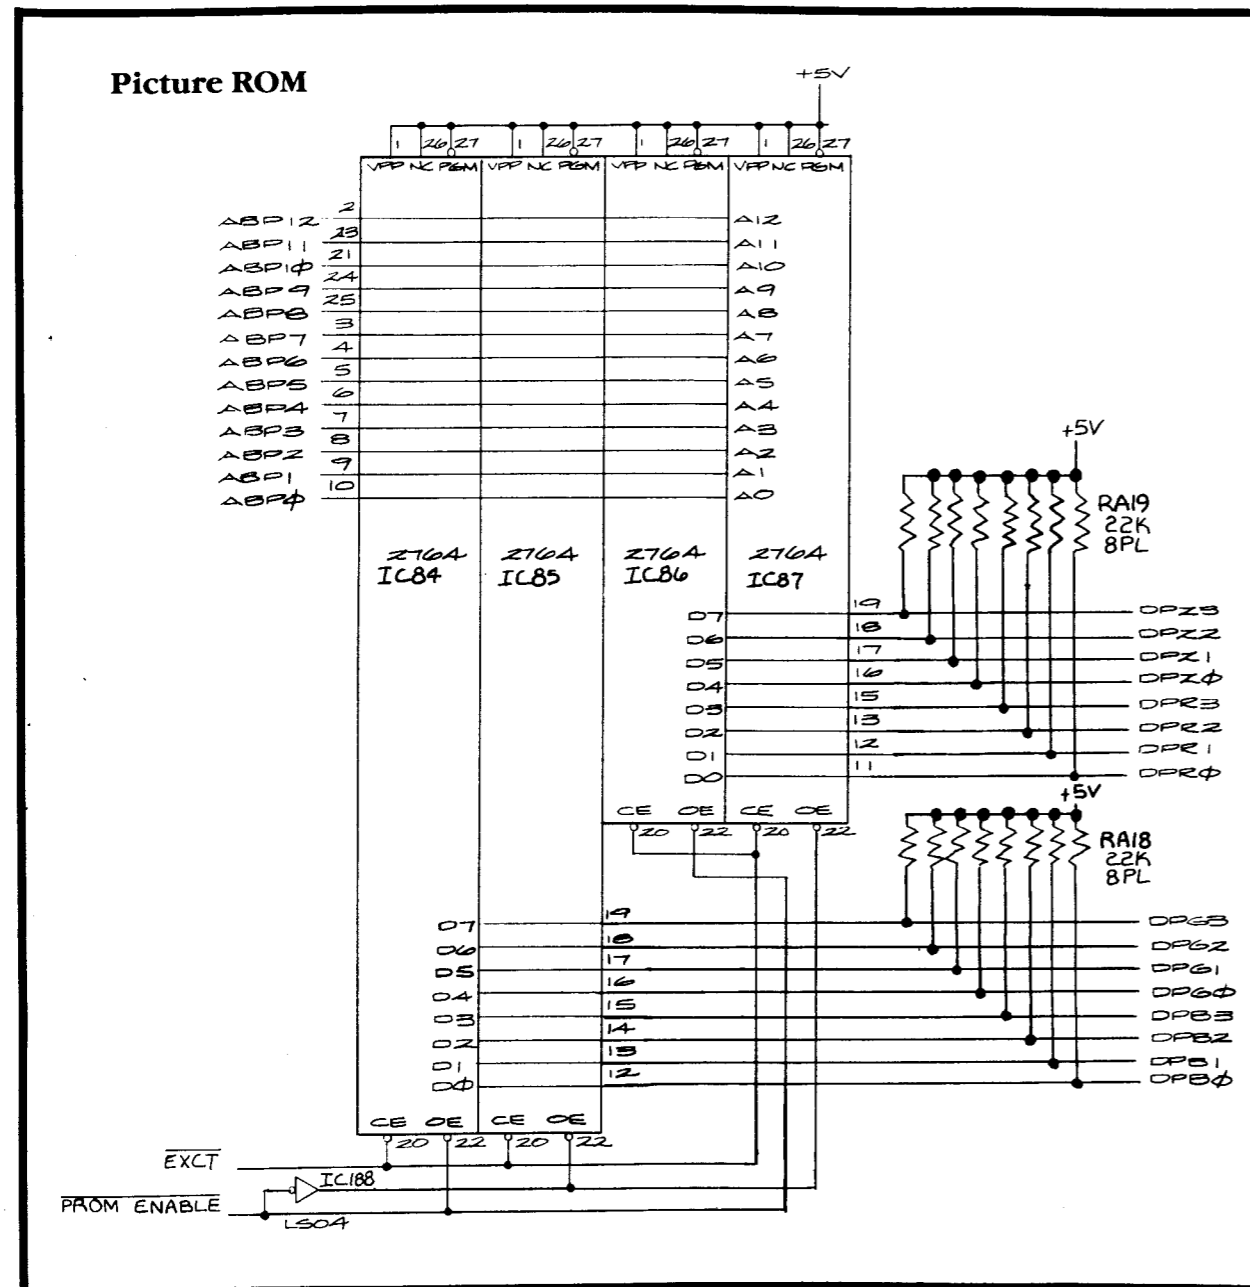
Picture ROM

+5V

1 26 27 1 26 27 1 26 27 1 26 27

VPP NC PGM VPP NC PGM VPP NC PGM VPP NC PGM

ABP12 2
ABP11 23
ABP1Ø 21
ABP9 24
ABP8 25
ABP7 3
ABP6 4
ABP5 5
ABP4 6
ABP3 7
ABP2 8
ABP1 9
ABPØ 10

A12
A11
A10
A9
A8
A7
A6
A5
A4
A3
A2
A1
A0

2764 IC84
2764 IC85
2764 IC86
2764 IC87

+5V
RA19
22K
8PL

D7 19 DPZ3
D6 18 DPZ2
D5 17 DPZ1
D4 16 DPZØ
D3 15 DPR3
D2 13 DPR2
D1 12 DPR1
D0 11 DPRØ

CE OE CE OE
20 22 20 22

+5V
RA18
22K
8PL

D7 19 DPG3
D6 18 DPG2
D5 17 DPG1
D4 16 DPGØ
D3 15 DPB3
D2 14 DPB2
D1 13 DPB1
DØ 12 DPBØ

CE OE CE OE
20 22 20 22

$\overline{EXCT}$
IC188
$\overline{PROM\ ENABLE}$
LS04